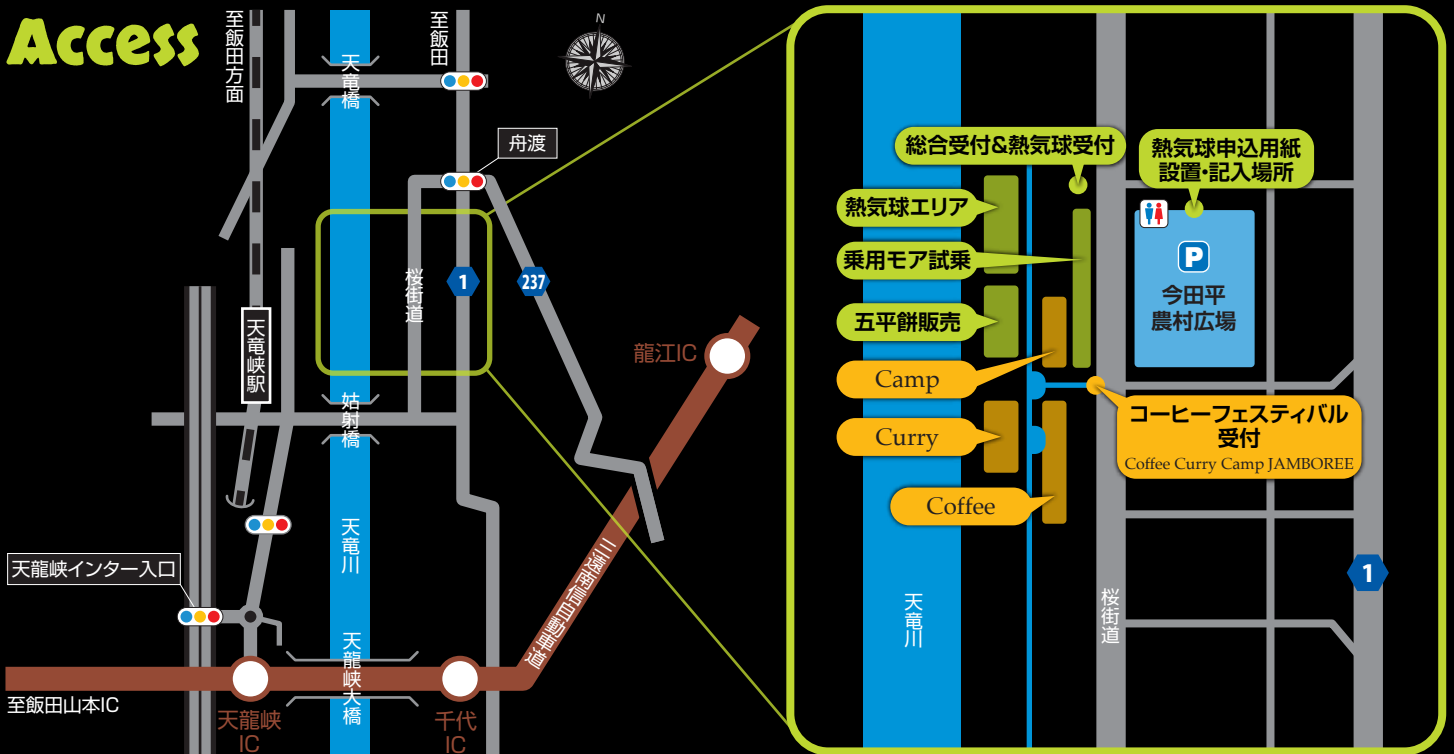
Access

至飯田方面

至飯田

N

天竜橋

舟渡

桜街道

1

237

天竜峡駅

龍江IC

姑射橋

天竜川

天龍峡インター入口

三遠南信自動車道

天龍峡大橋

至飯田山本IC

天龍峡IC

千代IC

総合受付&熱気球受付

熱気球申込用紙設置・記入場所

熱気球エリア

乗用モア試乗

P

今田平農村広場

五平餅販売

Camp

Curry

コーヒーフェスティバル受付

Coffee Curry Camp JAMBOREE

Coffee

天竜川

桜街道

1